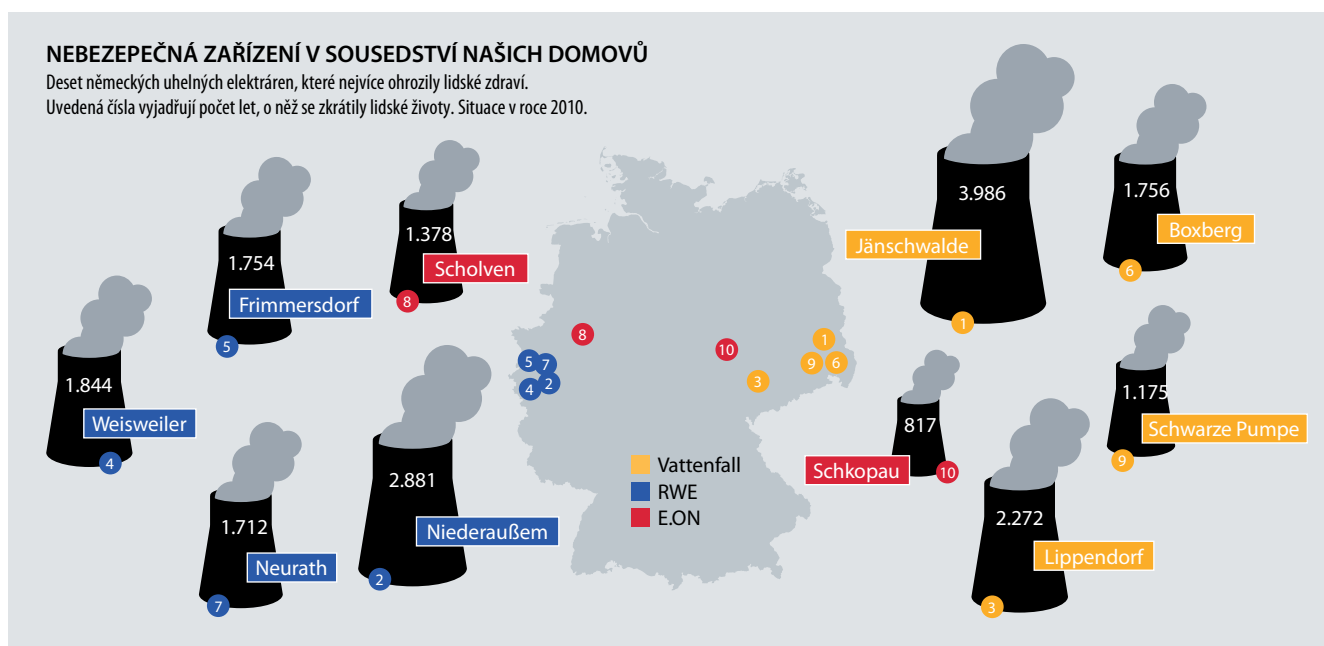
NEBEZEPEČNÁ ZAŘÍZENÍ V SOUSEDSTVÍ NAŠICH DOMOVŮ
Deset německých uhelných elektráren, které nejvíce ohrozily lidské zdraví.
Uvedená čísla vyjadřují počet let, o něž se zkrátily lidské životy. Situace v roce 2010.

1.844
Weisweiler
4

1.754
Frimmersdorf
5

1.378
Scholven
8

1.712
Neurath
7

2.881
Niederaußem
2

8
5 7
4 2
10
1
9 6
3

Vattenfall
RWE
E.ON

3.986
Jänschwalde
1

1.756
Boxberg
6

817
Schkopau
10

1.175
Schwarze Pumpe
9

2.272
Lippendorf
3